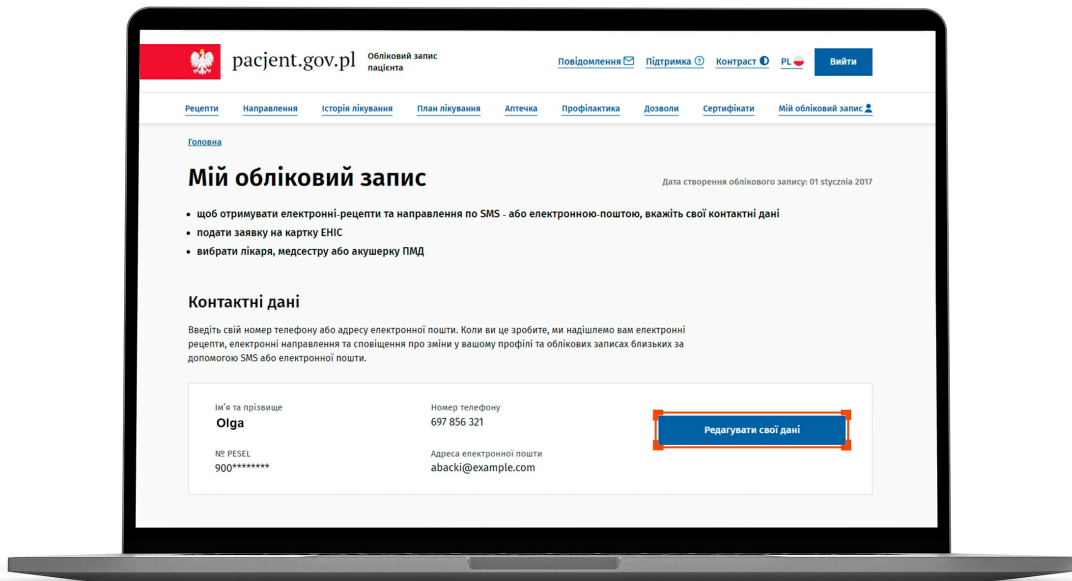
pacjent.gov.pl Обліковий запис пацієнта

Повідомлення Підтримка Контраст PL Вийти

Рецепти Направлення Історія лікування План лікування Аптечка Профілактика Дозволи Сертифікати Мій обліковий запис

Головна

Мій обліковий запис

Дата створення облікового запису: 01 stycznia 2017

- щоб отримувати електронні-рецепти та направлення по SMS - або електронною-поштою, вкажіть свої контактні дані
- подати заявку на картку ЕHIC
- вибрати лікаря, медсестру або акушерку ПМД

Контактні дані

Введіть свій номер телефону або адресу електронної пошти. Коли ви це зробите, ми надішлемо вам електронні рецепти, електронні направлення та сповіщення про зміни у вашому профілі та облікових записах близьких за допомогою SMS або електронної пошти.

Ім'я та прізвище
Olga

Номер телефону
697 856 321

Редагувати свої дані

№ PESEL
900********

Адреса електронної пошти
abacki@example.com